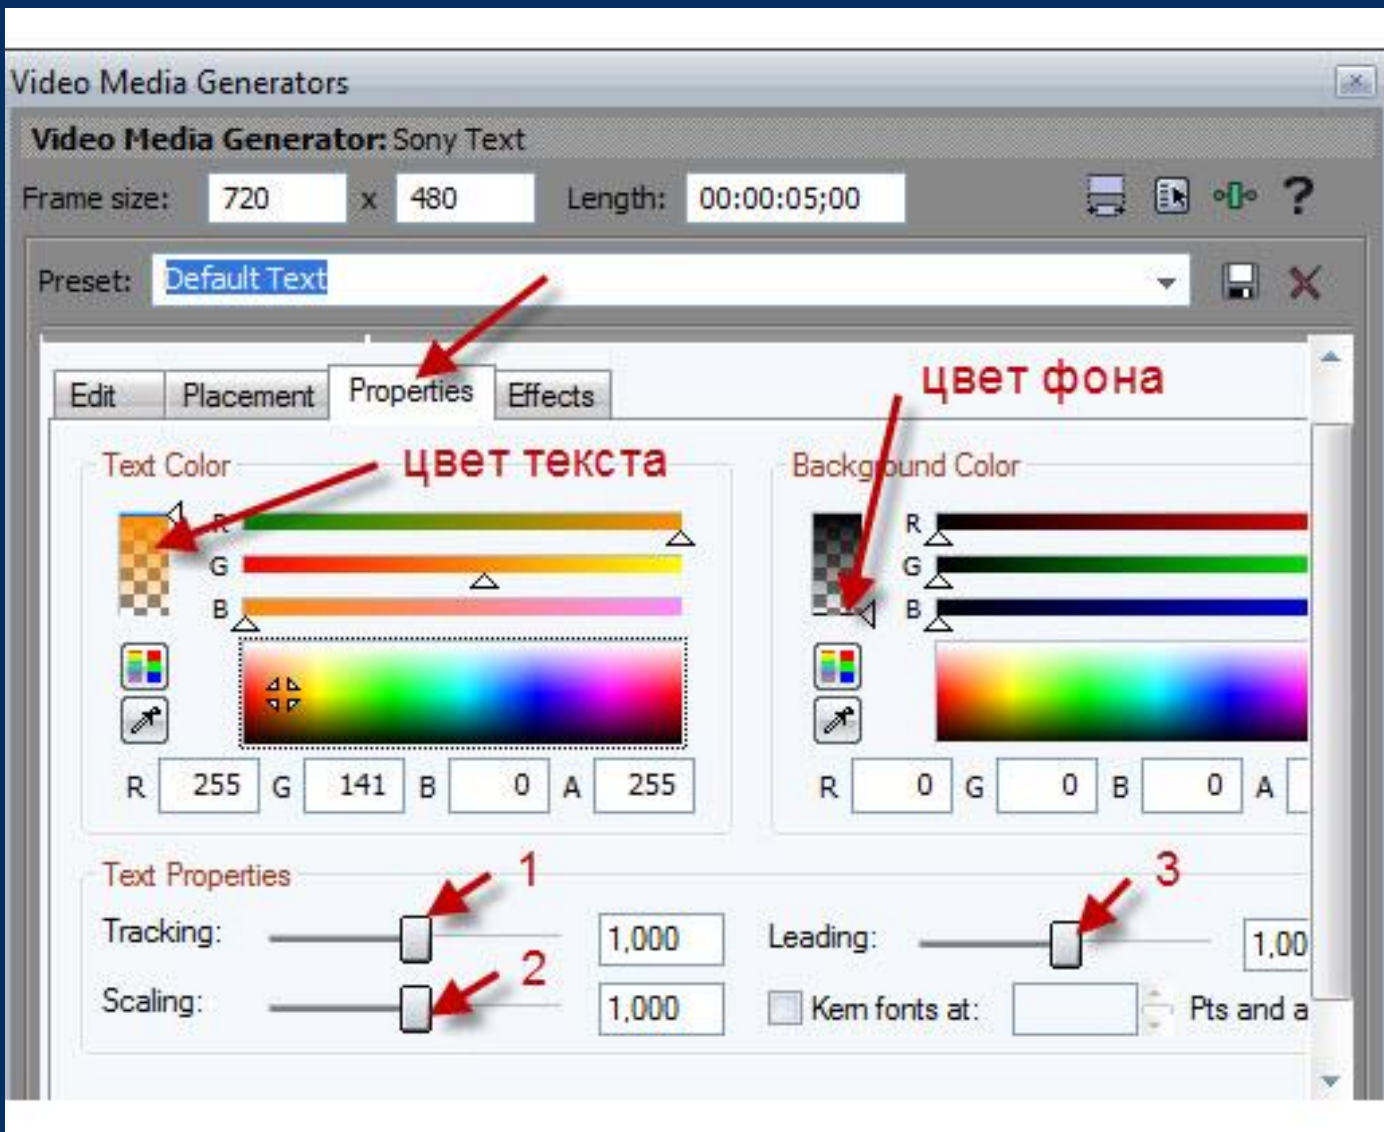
Video Media Generators

Video Media Generator: Sony Text

Frame size: 720 x 480 Length: 00:00:05;00

Preset: Default Text

Edit Placement Properties Effects

цвет фона

Text Color цвет текста

Background Color

R
G
B

R 255 G 141 B 0 A 255

R
G
B

R 0 G 0 B 0 A

Text Properties

1

3

Tracking: 1,000

Leading: 1,00

2

Scaling: 1,000

Kern fonts at: Pts and a